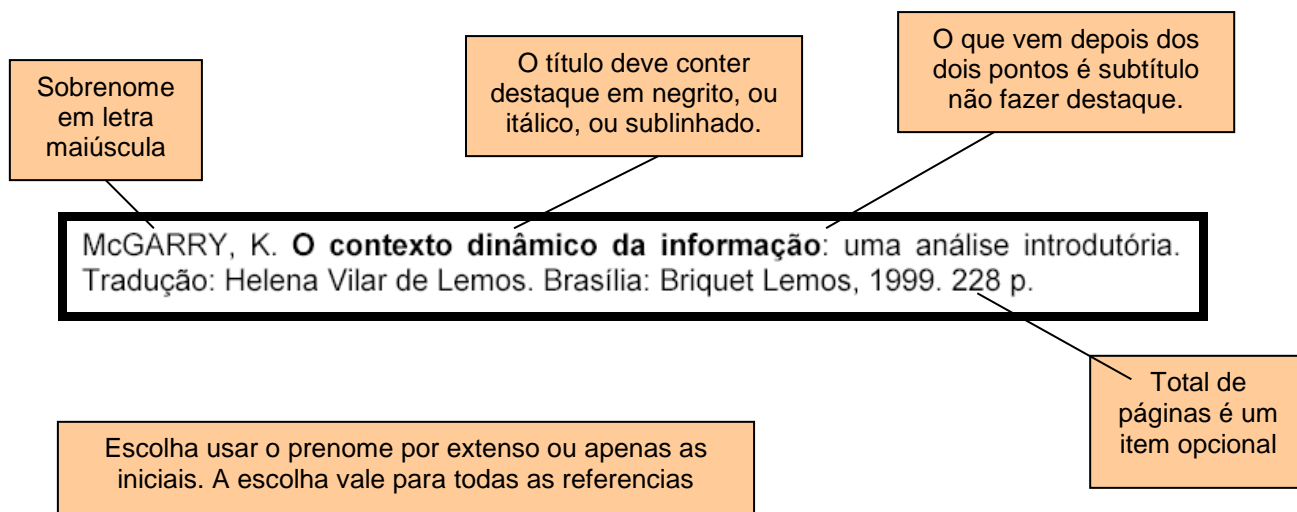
Sobrenome em letra maiúscula

O título deve conter destaque em negrito, ou itálico, ou sublinhado.

O que vem depois dos dois pontos é subtítulo não fazer destaque.

McGARRY, K. **O contexto dinâmico da informação**: uma análise introdutória. Tradução: Helena Vilar de Lemos. Brasília: Briquet Lemos, 1999. 228 p.

Total de páginas é um item opcional

Escolha usar o prenome por extenso ou apenas as iniciais. A escolha vale para todas as referencias